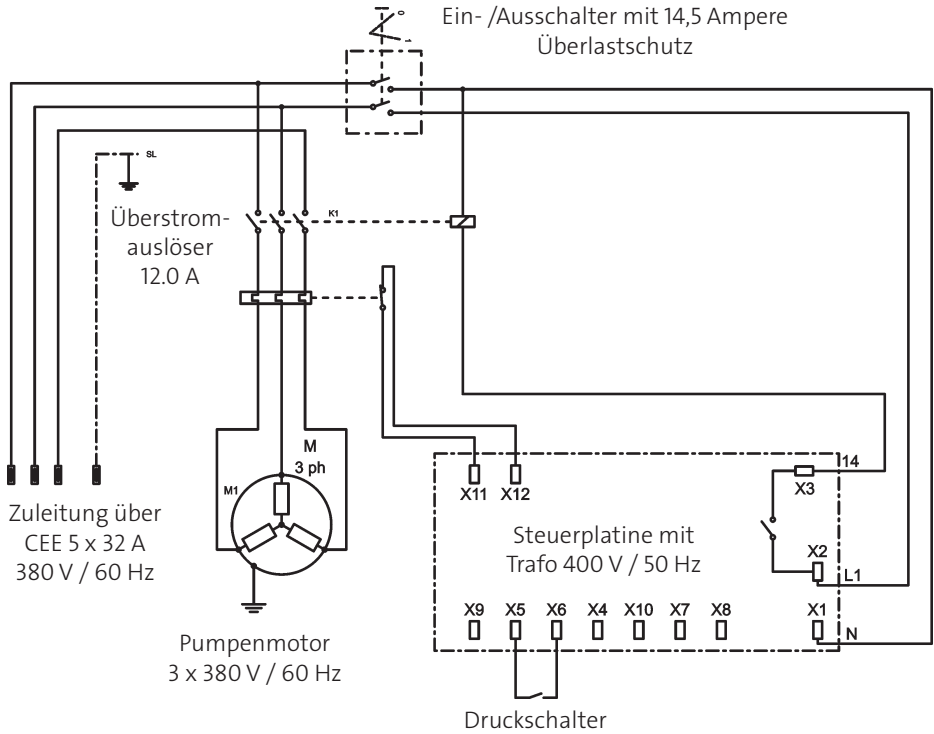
Ein- /Ausschalter mit 14,5 Ampere Überlastschutz

SL

K1

Überstrom-auslöser 12.0 A

M
3 ph

M1

Zuleitung über CEE 5 x 32 A 380 V / 60 Hz

Pumpenmotor 3 x 380 V / 60 Hz

X11 X12

14

X3

Steuerplatine mit Trafo 400 V / 50 Hz

X2

L1

X9 X5 X6 X4 X10 X7 X8 X1

N

Druckschalter